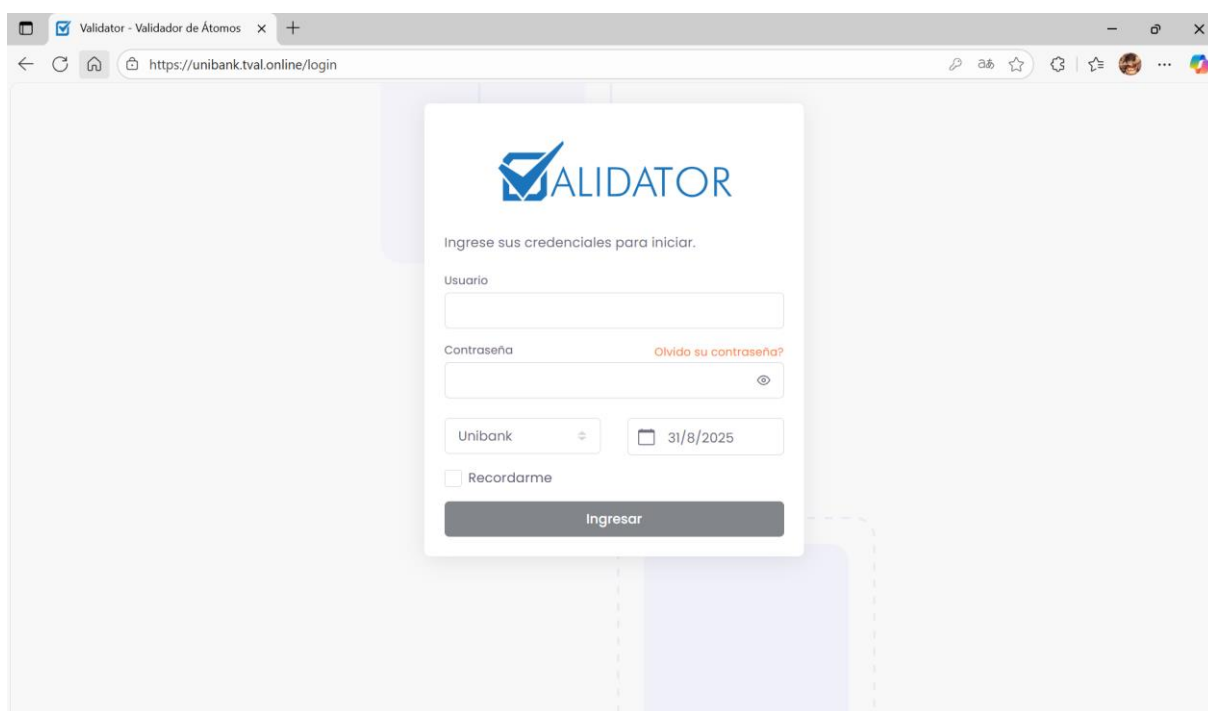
Validator - Validador de Átomos

https://unibank.tval.online/login

VALIDATOR

Ingrese sus credenciales para iniciar.

Usuario

Contraseña

Olvido su contraseña?

Unibank

31/8/2025

Recordarme

Ingresar